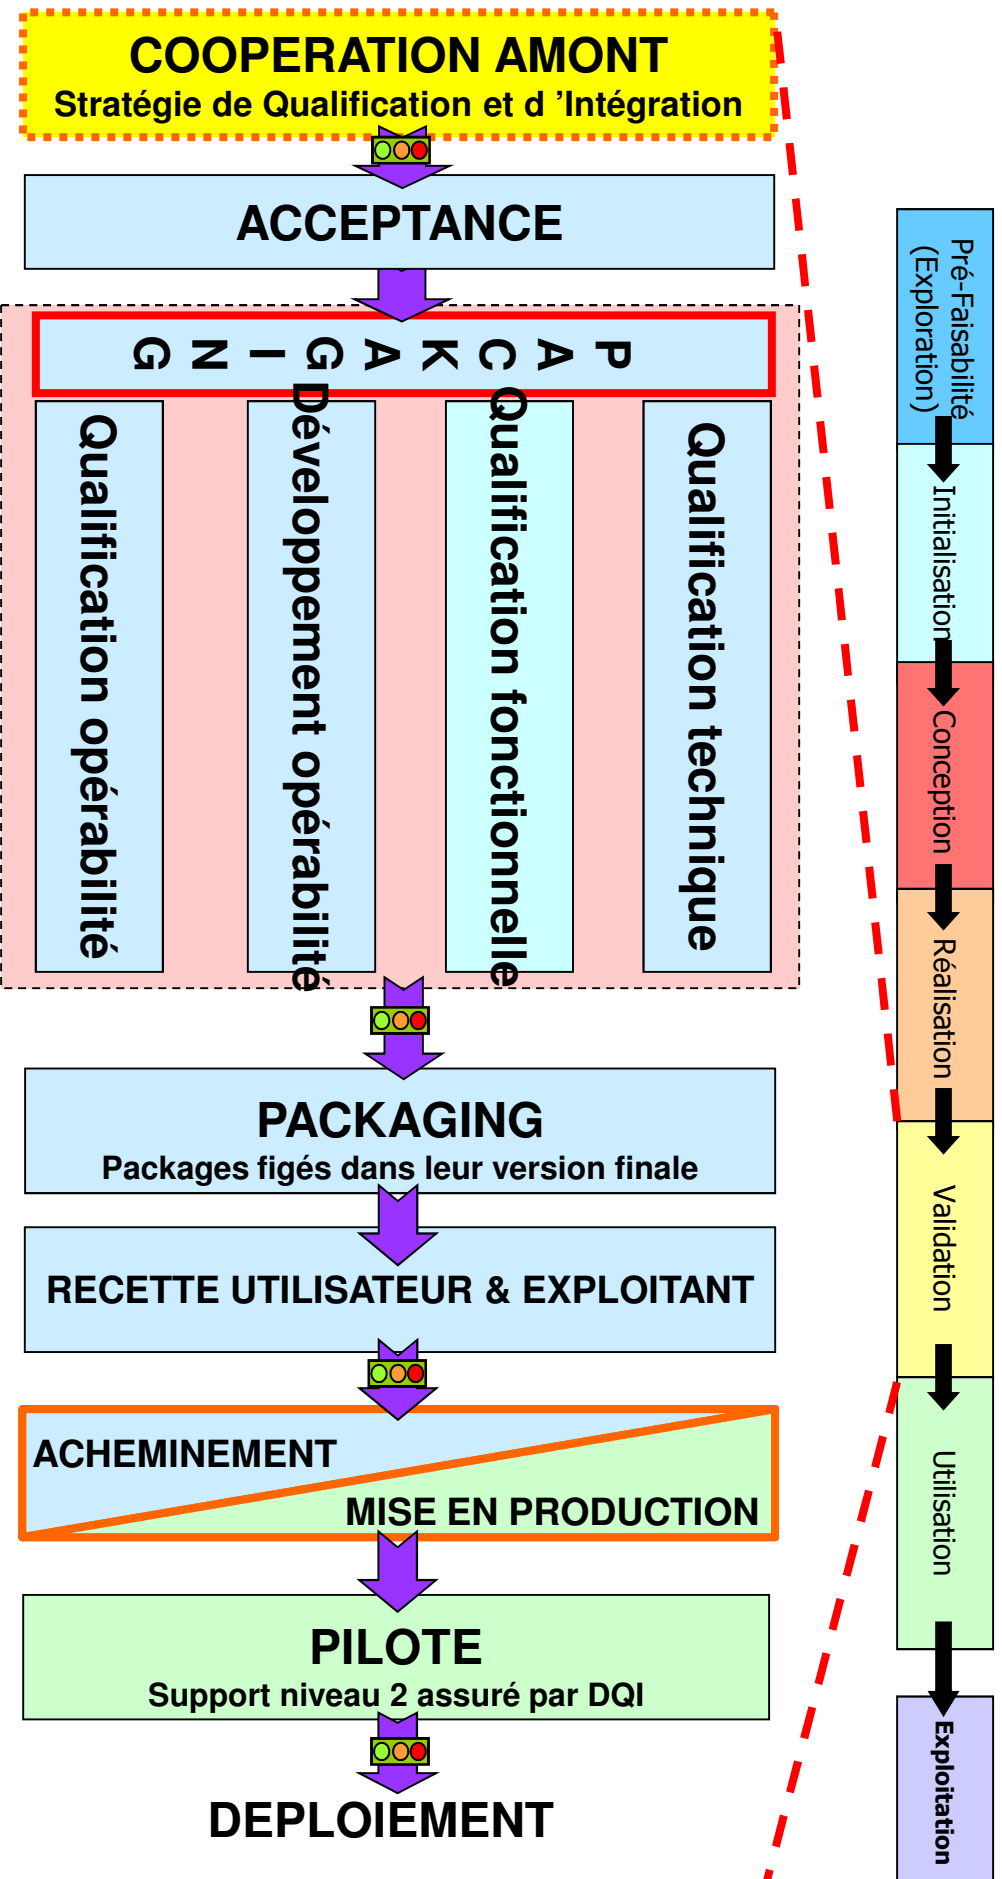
COOPERATION AMONT
Stratégie de Qualification et d 'Intégration

ACCEPTANCE

P A C K A G I N G

Qualification technique

Qualification fonctionnelle

Développement opérabilité

Qualification opérabilité

PACKAGING
Packages figés dans leur version finale

RECETTE UTILISATEUR & EXPLOITANT

ACHEMINEMENT
MISE EN PRODUCTION

PILOTE
Support niveau 2 assuré par DQI

DEPLOIEMENT

Pré-Faisabilité (Exploration)
Initialisation
Conception
Réalisation
Validation
Utilisation
Exploitation